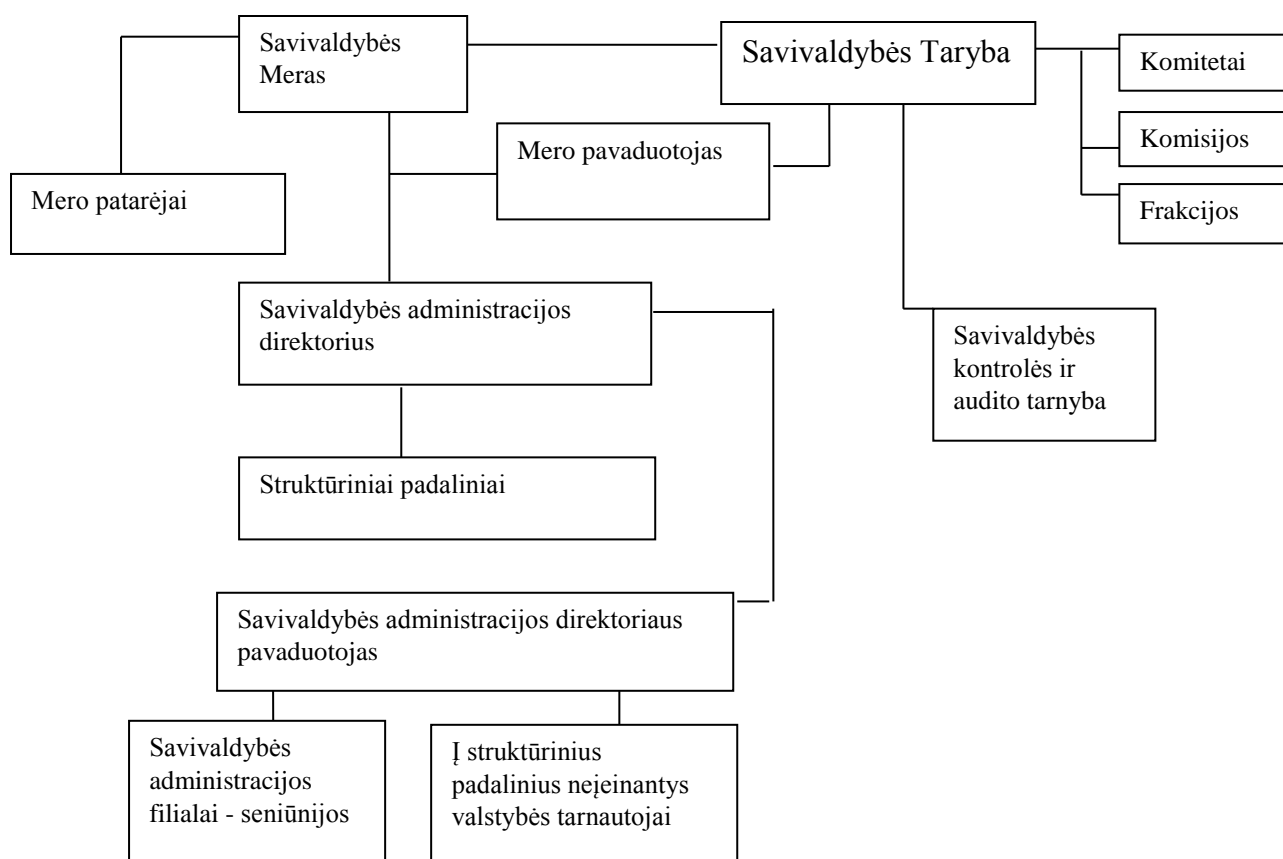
Savivaldybės Meras

Savivaldybės Taryba

Komitetai

Komisijos

Frakcijos

Mero pavaduotojas

Mero patarėjai

Savivaldybės administracijos direktorius

Savivaldybės kontrolės ir audito tarnyba

Struktūriniai padaliniai

Savivaldybės administracijos direktoriaus pavaduotojas

Savivaldybės administracijos filialai - seniūnijos

Į struktūrinius padalinius neįeinantys valstybės tarnautojai